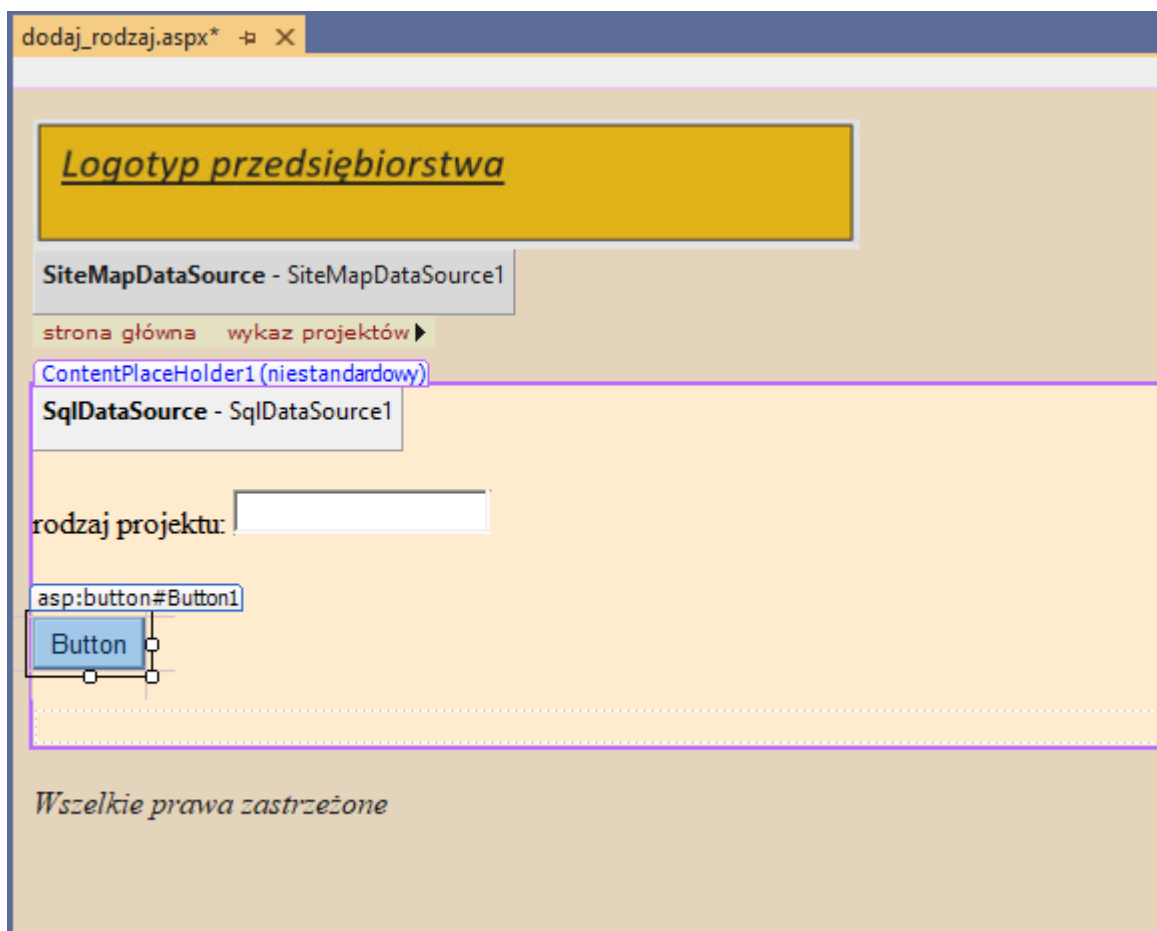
dodaj_rodzaj.aspx*

Logotyp przedsiębiorstwa

SiteMapDataSource - SiteMapDataSource1

strona główna wykaz projektów

ContentPlaceHolder1 (niestandardowy)

SqlDataSource - SqlDataSource1

rodzaj projektu:

asp:button#Button1

Button

Wszelkie prawa zastrzeżone